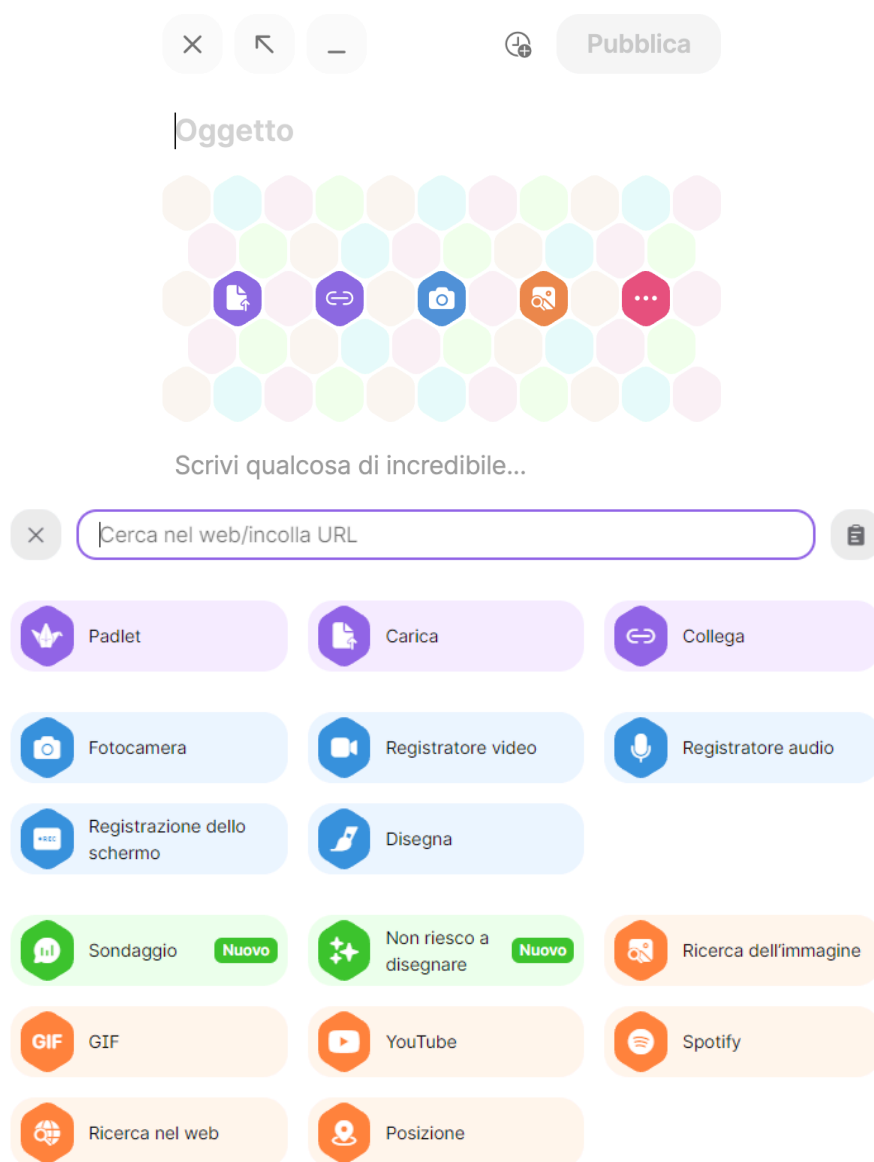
Pubblica

Oggetto

Scrivi qualcosa di incredibile...

Cerca nel web/incolla URL

Padlet
Carica
Collega

Fotocamera
Registratore video
Registratore audio

Registrazione dello schermo
Disegna

Sondaggio Nuovo
Non riesco a disegnare Nuovo
Ricerca dell'immagine

GIF GIF
YouTube
Spotify

Ricerca nel web
Posizione